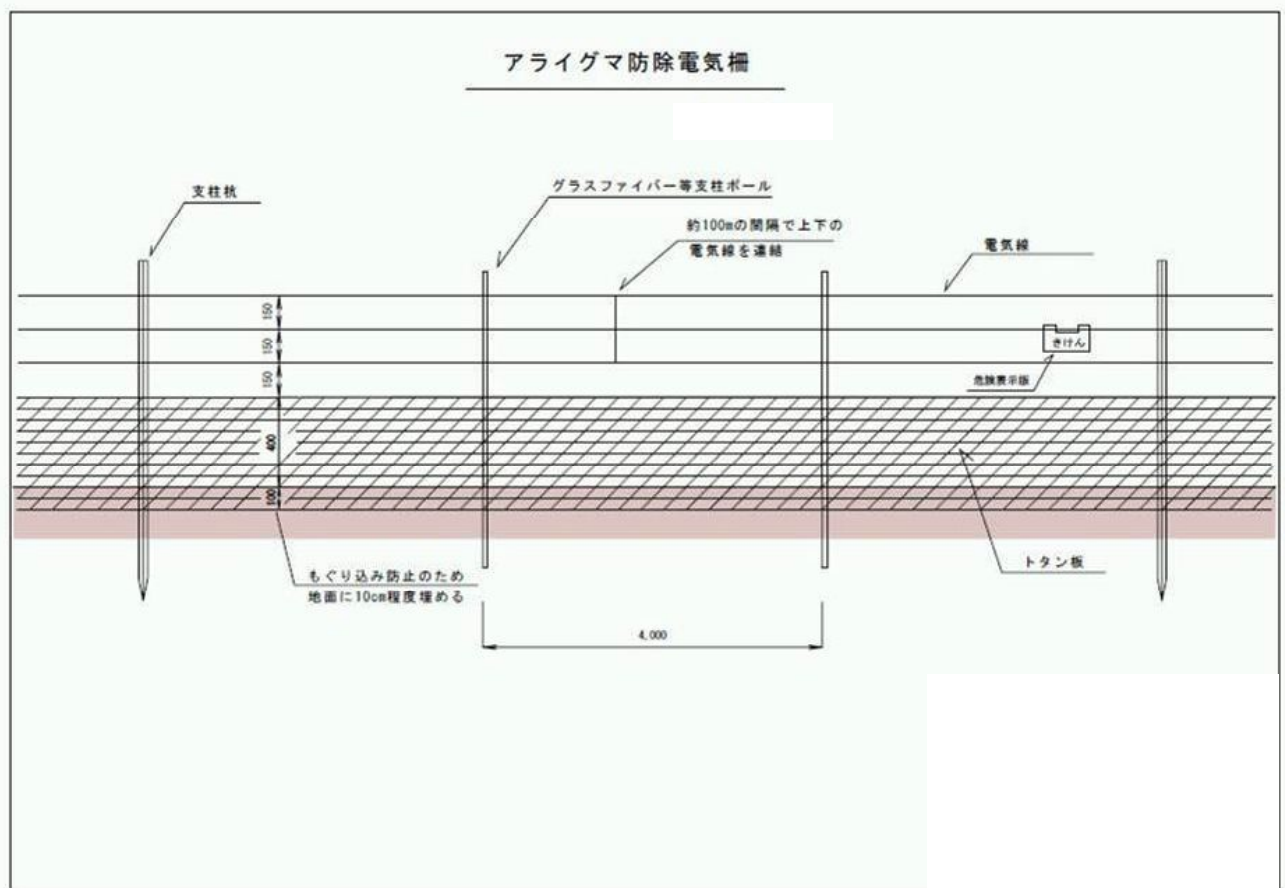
アライグマ防除電気柵

支柱杭

グラスファイバー等支柱ポール

約100mの間隔で上下の電気線を連結

電気線

150

150

150

400

100

きけん

危険表示版

トタン板

もぐり込み防止のため地面に10cm程度埋める

4,000